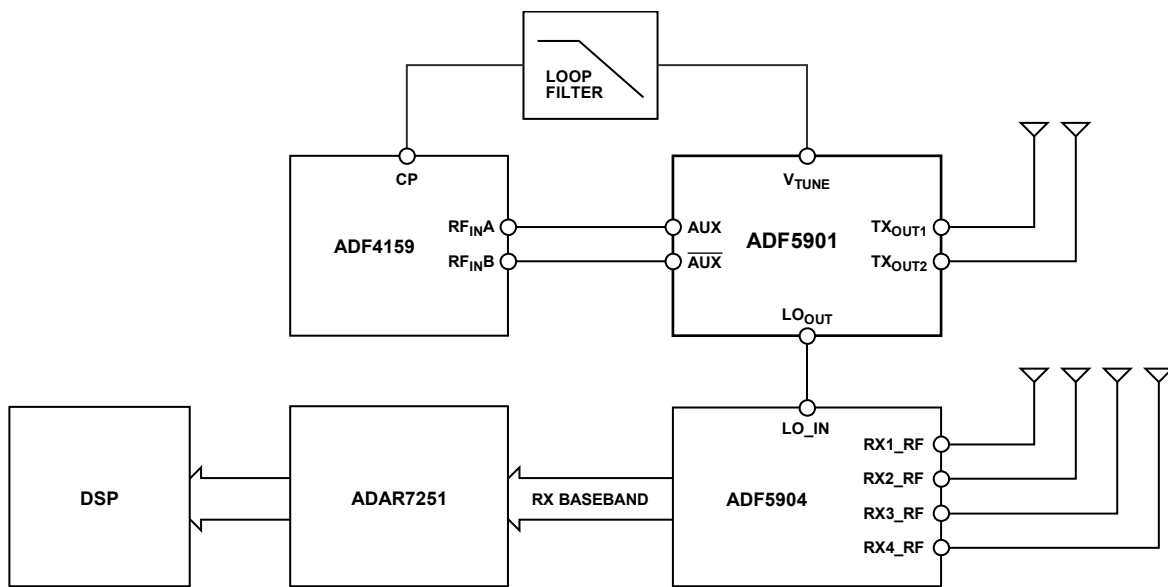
LOOP FILTER

CP

ADF4159

$RF_{IN}A$

$RF_{IN}B$

$V_{TUNE}$

AUX

$\overline{AUX}$

ADF5901

$TX_{OUT1}$

$TX_{OUT2}$

$LO_{OUT}$

LO_IN

DSP

ADAR7251

RX BASEBAND

ADF5904

RX1_RF

RX2_RF

RX3_RF

RX4_RF